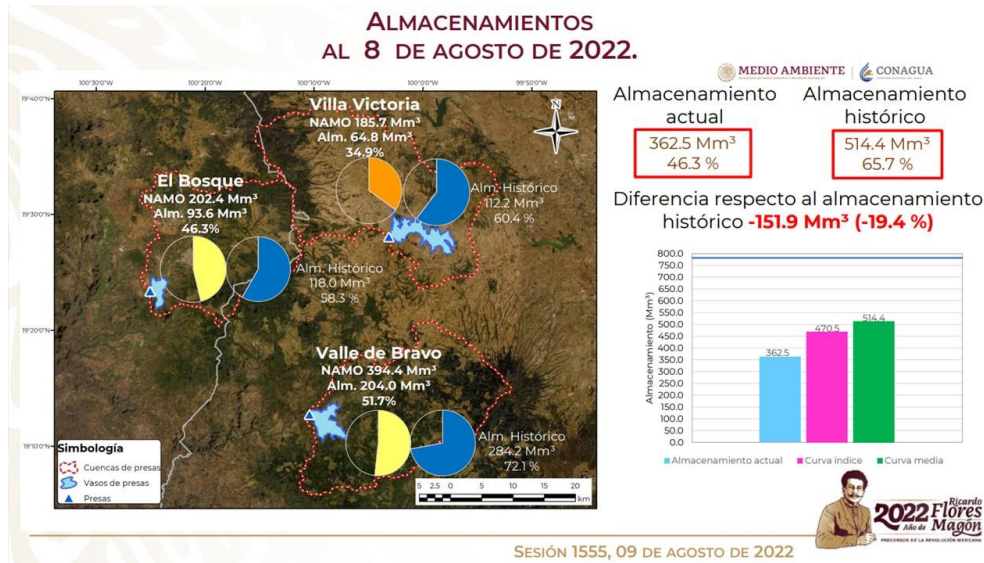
ALMACENAMIENTOS
AL 8 DE AGOSTO DE 2022.

MEDIO AMBIENTE | CONAGUA

100°30'0"W 100°20'0"W 100°10'0"W 100°0'0"W 99°50'0"W
19°40'0"N 19°30'0"N 19°20'0"N 19°10'0"N

Villa Victoria
NAMO 185.7 Mm³
Alm. 64.8 Mm³
34.9%

Alm. Histórico
112.2 Mm³
60.4 %

El Bosque
NAMO 202.4 Mm³
Alm. 93.6 Mm³
46.3%

Alm. Histórico
118.0 Mm³
58.3 %

Valle de Bravo
NAMO 394.4 Mm³
Alm. 204.0 Mm³
51.7%

Alm. Histórico
284.2 Mm³
72.1 %

N

Simbología
Cuencas de presas
Vasos de presas
Presas

5 2.5 0 5 10 15 20 km

Almacenamiento actual
362.5 Mm³
46.3 %

Almacenamiento histórico
514.4 Mm³
65.7 %

Diferencia respecto al almacenamiento histórico -151.9 Mm³ (-19.4 %)

800.0 750.0 700.0 650.0 600.0 550.0 500.0 450.0 400.0 350.0 300.0 250.0 200.0 150.0 100.0 50.0 0.0
Almacenamiento (Mm³)
362.5 470.5 514.4
Almacenamiento actual Curva índice Curva media

2022 Ricardo Flores Magón Año de
PRECURSOR DE LA REVOLUCIÓN MEXICANA

SESIÓN 1555, 09 DE AGOSTO DE 2022